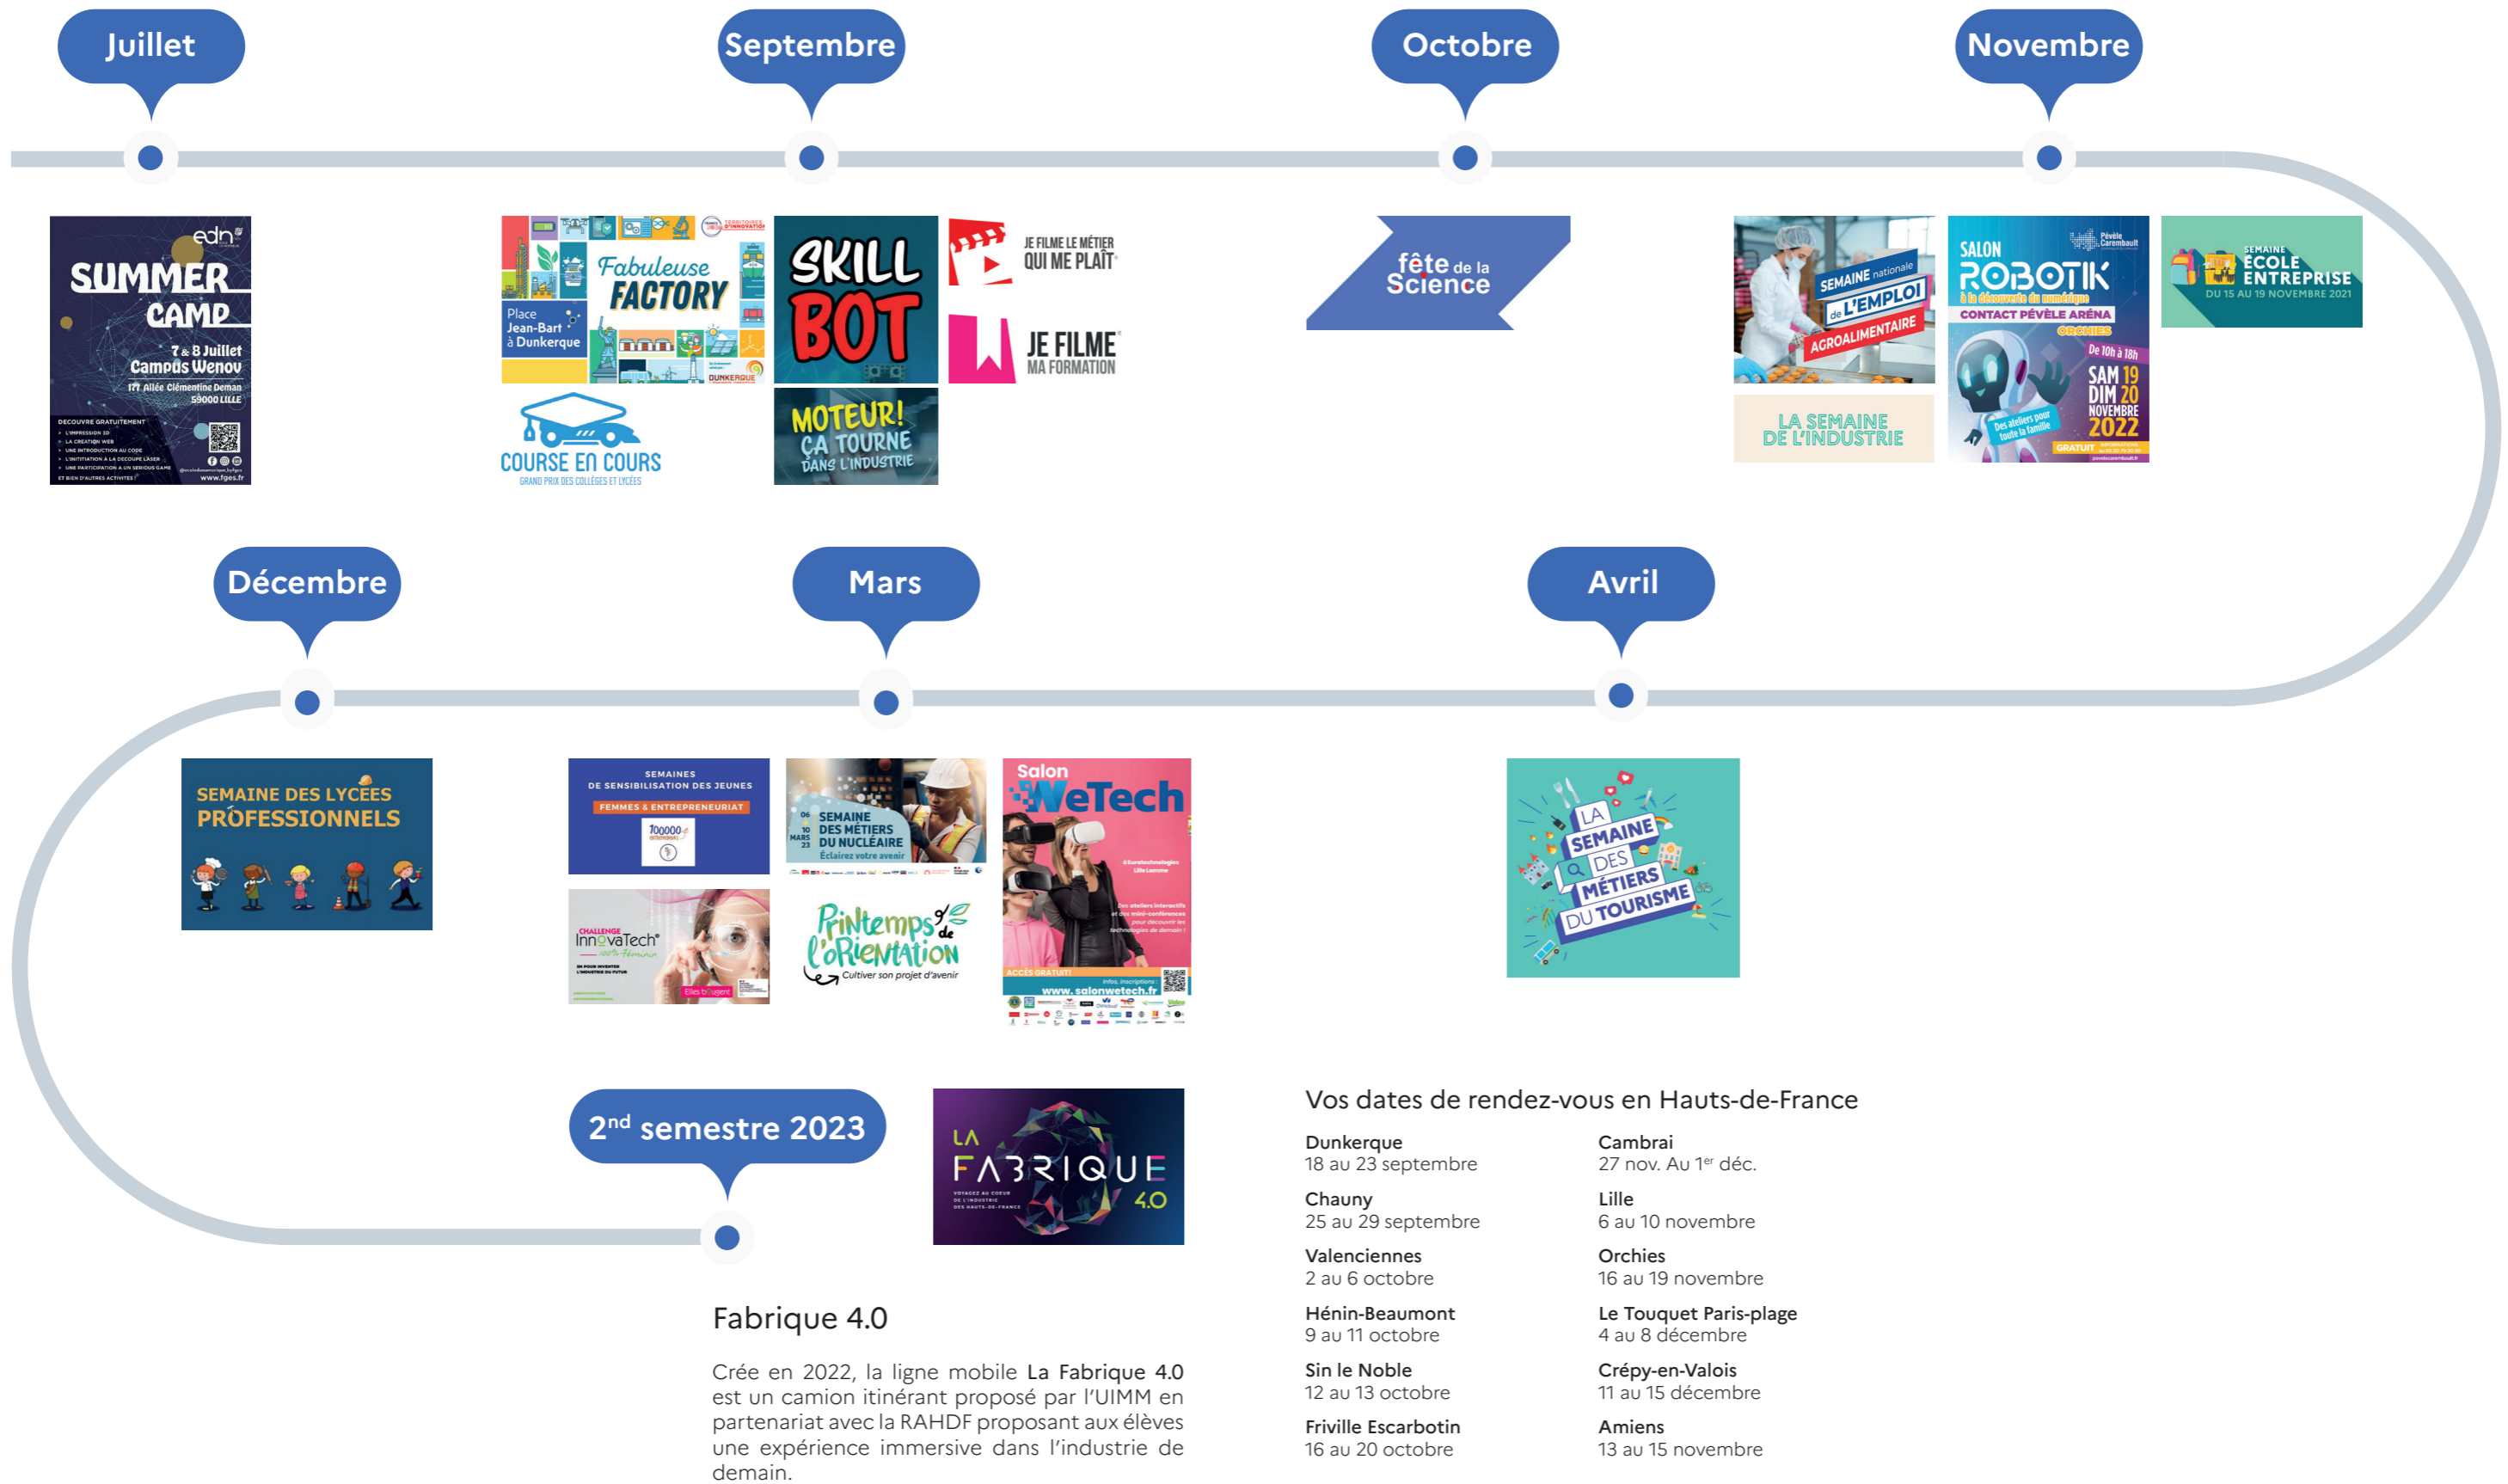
Juillet

Septembre

Octobre

Novembre

edn

SUMMER CAMP

7 & 8 Juillet
Campus Wenov
177 Allée Clémentine Deman
59000 LILLE

DECOUVRE GRATUITEMENT

www.fges.fr

Fabuleuse FACTORY

Place Jean-Bart à Dunkerque

DUNKERQUE

SKILL BOT

JE FILME LE MÉTIER QUI ME PLAÎT

JE FILME MA FORMATION

COURSE EN COURS
GRAND PRIX DES COLLÈGES ET LYCÉES

MOTEUR! ÇA TOURNE DANS L'INDUSTRIE

fête de la Science

SEMAINE nationale de L'EMPLOI AGROALIMENTAIRE

LA SEMAINE DE L'INDUSTRIE

SALON ROBOTIK
à la découverte du numérique
CONTACT PÉVÈLE ARÉNA
ORCHIES
De 10h à 18h
SAM 19 DIM 20 NOVEMBRE 2022
Des ateliers pour toute la famille
GRATUIT

SEMAINE ÉCOLE ENTREPRISE
DU 15 AU 19 NOVEMBRE 2021

Décembre

Mars

Avril

SEMAINE DES LYCÉES PROFESSIONNELS

SEMAINES DE SENSIBILISATION DES JEUNES
FEMMES & ENTREPRENEURIAT

SEMAINE DES MÉTIERS DU NUCLÉAIRE
Éclairez votre avenir

Salon WeTech

ACCÈS GRATUIT
www.salonwetech.fr

CHALLENGE InnovaTech
Elles bougent

Printemps de l'Orientation
Cultiver son projet d'avenir

LA SEMAINE DES MÉTIERS DU TOURISME

2nd semestre 2023

LA FABRIQUE 4.0

Fabrique 4.0

Crée en 2022, la ligne mobile La Fabrique 4.0 est un camion itinérant proposé par l'UIMM en partenariat avec la RAHDF proposant aux élèves une expérience immersive dans l'industrie de demain.

Vos dates de rendez-vous en Hauts-de-France

Dunkerque
18 au 23 septembre

Chauny
25 au 29 septembre

Valenciennes
2 au 6 octobre

Hénin-Beaumont
9 au 11 octobre

Sin le Noble
12 au 13 octobre

Friville Escarbotin
16 au 20 octobre

Cambrai
27 nov. Au 1er déc.

Lille
6 au 10 novembre

Orchies
16 au 19 novembre

Le Touquet Paris-plage
4 au 8 décembre

Crépy-en-Valois
11 au 15 décembre

Amiens
13 au 15 novembre